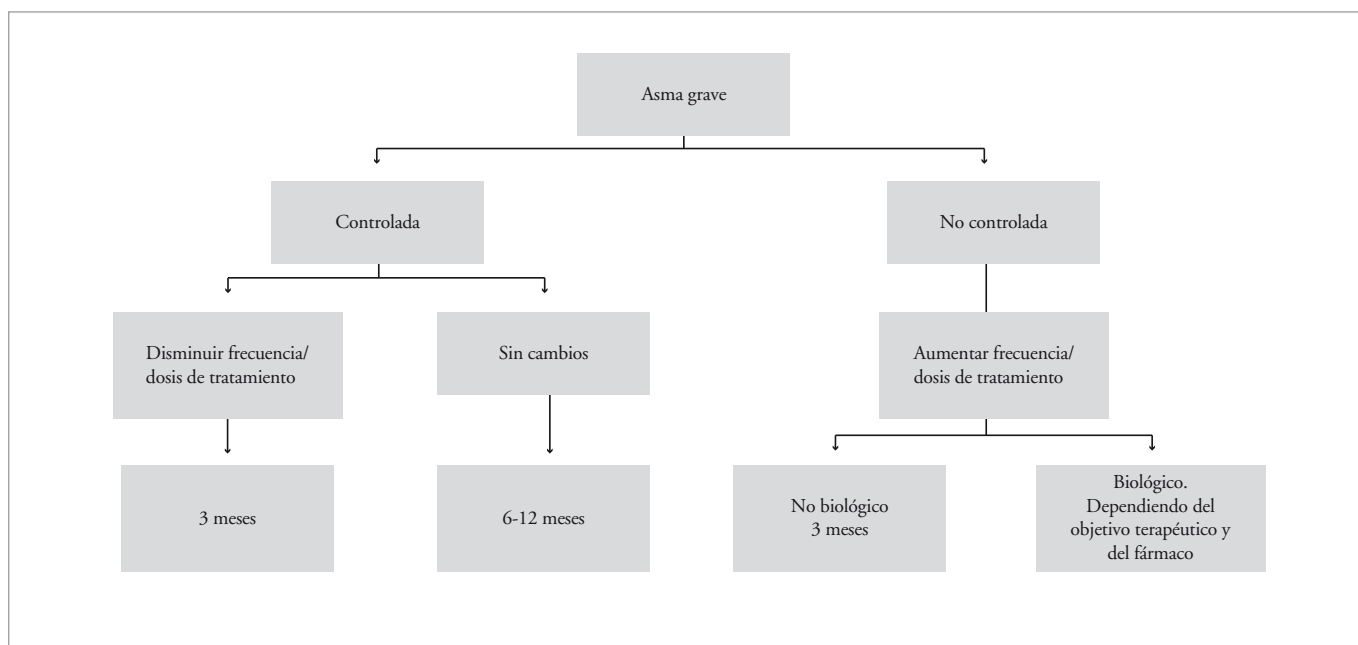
Asma grave

Controlada

No controlada

Disminuir frecuencia/ dosis de tratamiento

Sin cambios

Aumentar frecuencia/ dosis de tratamiento

3 meses

6-12 meses

No biológico 3 meses

Biológico. Dependiendo del objetivo terapéutico y del fármaco